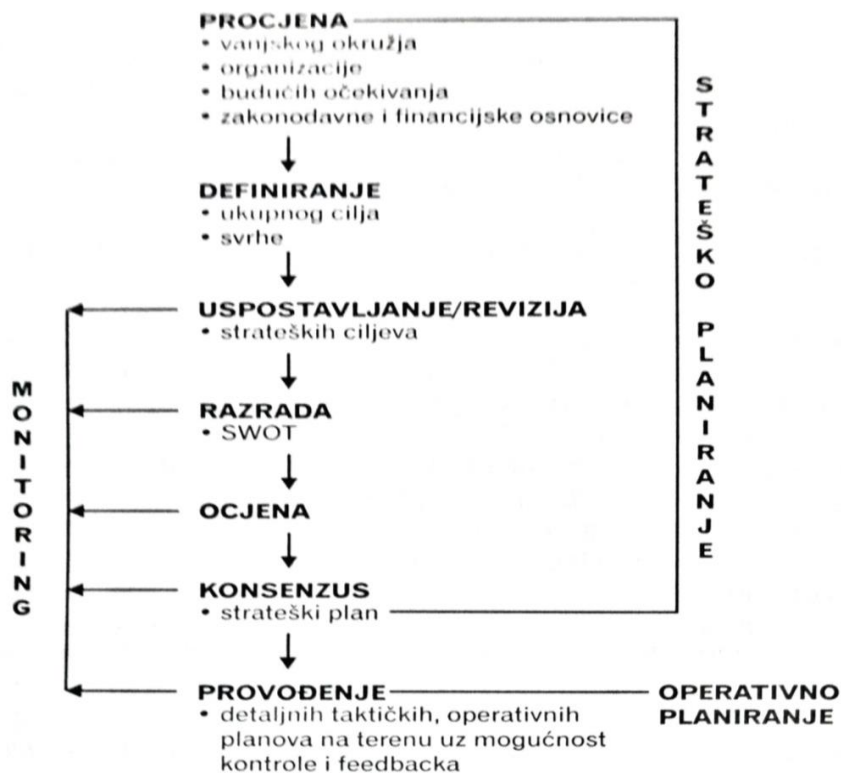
PROCJENA
• vanjskog okružja
• organizacije
• budućih očekivanja
• zakonodavne i financijske osnovice

DEFINIRANJE
• ukupnog cilja
• svrhe

USPOSTAVLJANJE/REVIZIJA
• strateških ciljeva

RAZRADA
• SWOT

OCJENA

KONSENZUS
• strateški plan

PROVOĐENJE
• detaljnih taktičkih, operativnih planova na terenu uz mogućnost kontrole i feedbacka

STRATEŠKO PLANIRANJE

MONITORING

OPERATIVNO PLANIRANJE